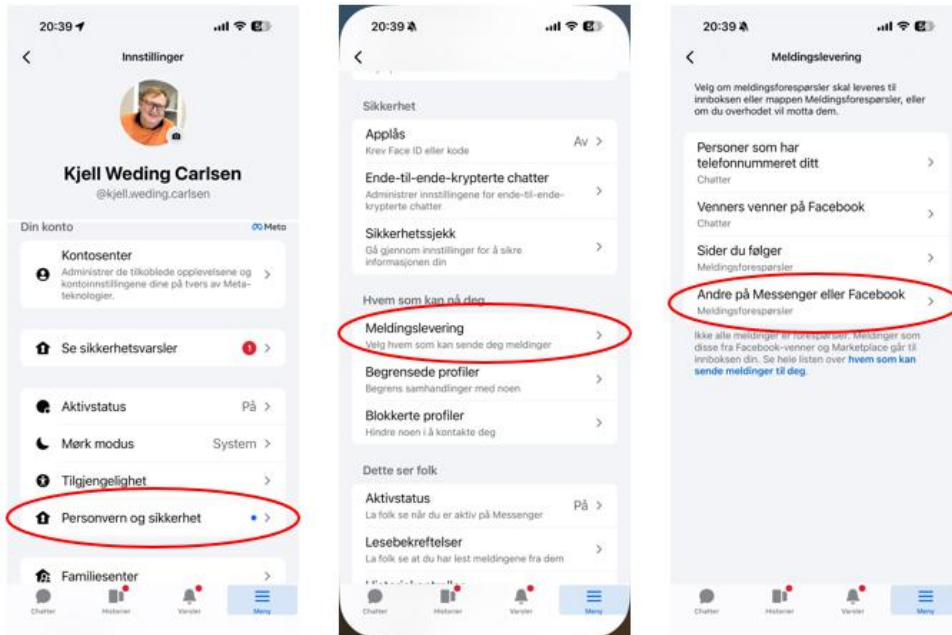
20:39

Innstillinger

Kjell Weding Carlsen
@kjell.weding.carlsen

Din konto
Meta

Kontosenter
Administrer de tilkoblede opplevelsene og kontoinnstillingene dine på tvers av Meta-teknologier.

Se sikkerhetsvarsler
1

Aktivstatus
På

Mørk modus
System

Tilgjengelighet

Personvern og sikkerhet

Familiesenter

Chatter
Historier
Varsler
Meny

20:39

Sikkerhet

Applås
Krev Face ID eller kode
Av

Ende-til-ende-krypterte chatter
Administrer innstillinger for ende-til-ende-krypterte chatter

Sikkerhetssjekk
Gå gjennom innstillinger for å sikre informasjonen din

Hvem som kan nå deg

Meldingslevering
Velg hvem som kan sende deg meldinger

Begrensede profiler
Begrens samhandlinger med noen

Blokkerte profiler
Hindre noen i å kontakte deg

Dette ser folk

Aktivstatus
La folk se når du er aktiv på Messenger
På

Lesebekreftelser
La folk se at du har lest meldingene fra dem

Chatter
Historier
Varsler
Meny

20:39

Meldingslevering

Velg om meldingsforespørsler skal leveres til innboksen eller mappen Meldingsforespørsler, eller om du overhodet vil motta dem.

Personer som har telefonnummeret ditt
Chatter

Venners venner på Facebook
Chatter

Sider du følger
Meldingsforespørsler

Andre på Messenger eller Facebook
Meldingsforespørsler

Ikke alle meldinger er forespørsler. Meldinger som disse fra Facebook-venner og Marketplace går til innboksen din. Se hele listen over hvem som kan sende meldinger til deg.

Chatter
Historier
Varsler
Meny